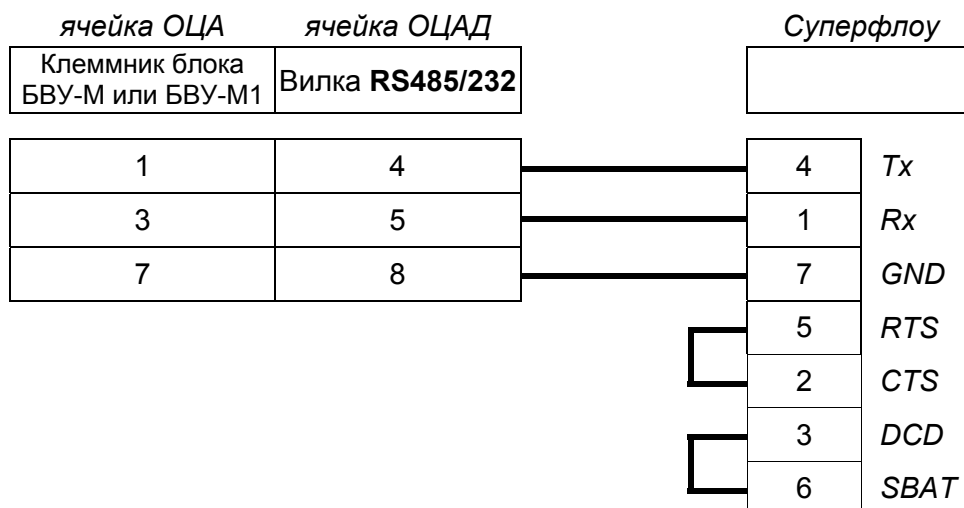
ячейка ОЦА | ячейка ОЦАД | Суперфлоу

| Клеммник блока БВУ-М или БВУ-М1 | Вилка **RS485/232** |
|---|---|
| 1 | 4 |
| 3 | 5 |
| 7 | 8 |

| | |
|---|---|
| 4 | Tx |
| 1 | Rx |
| 7 | GND |
| 5 | RTS |
| 2 | CTS |
| 3 | DCD |
| 6 | SBAT |